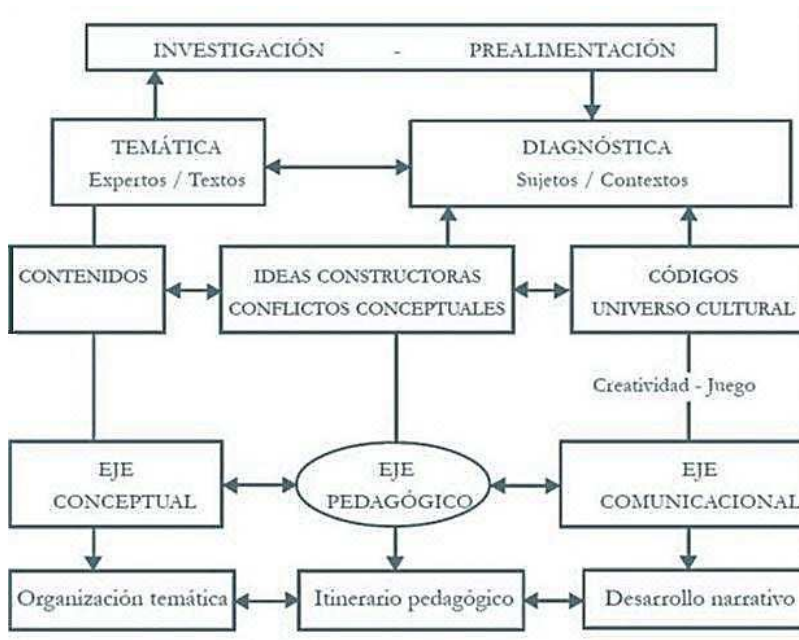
INVESTIGACIÓN - PREALIMENTACIÓN

TEMÁTICA
Expertos / Textos

DIAGNÓSTICA
Sujetos / Contextos

CONTENIDOS

IDEAS CONSTRUCTORAS
CONFLICTOS CONCEPTUALES

CÓDIGOS
UNIVERSO CULTURAL

Creatividad - Juego

EJE
CONCEPTUAL

EJE
PEDAGÓGICO

EJE
COMUNICACIONAL

Organización temática

Itinerario pedagógico

Desarrollo narrativo